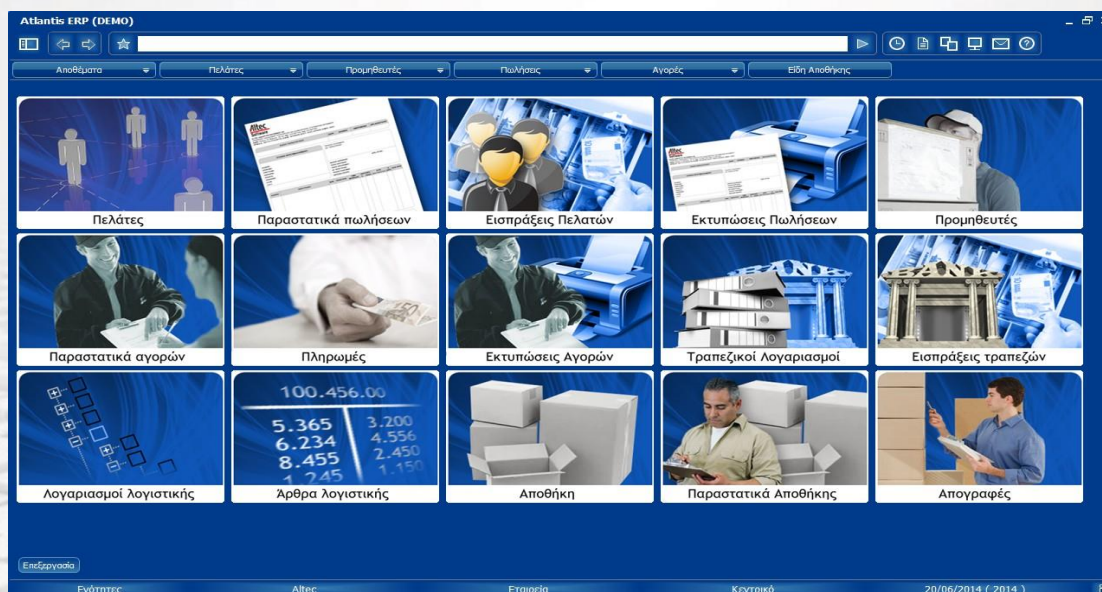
Atlantis ERP (DEMO)

Αποθέματα | Πελάτες | Προμηθευτές | Πωλήσεις | Αγορές | Είδη Αποθήκης

Altec

Πελάτες

Παραστατικά πωλήσεων

Εισπράξεις Πελατών

Εκτυπώσεις Πωλήσεων

Προμηθευτές

Παραστατικά αγορών

Πληρωμές

Εκτυπώσεις Αγορών

BANK

Τραπεζικοί Λογαριασμοί

BANK

Εισπράξεις τραπεζών

Λογαριασμοί λογιστικής

100.456.00
5.365 3.200
6.234 4.556
8.455 2.450
1.245 1.150

Άρθρα λογιστικής

Αποθήκη

Παραστατικά Αποθήκης

Απογραφές

Επεξεργασία

Ενότητες | Altec | Εταιρεία | Κεντρικό | 20/06/2014 ( 2014 )